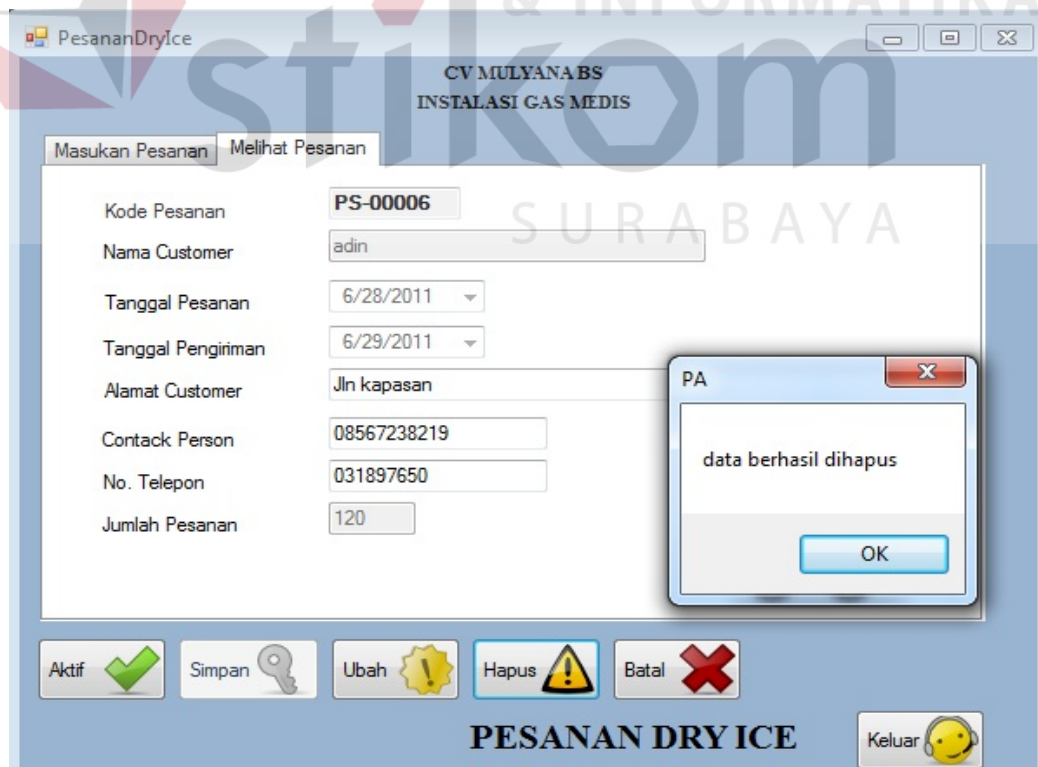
& INFORMATIKA
stikom
SURABAYA

PesananDryIce

CV MULYANA BS
INSTALASI GAS MEDIS

Masukan Pesanan | Melihat Pesanan

Kode Pesanan PS-00006
Nama Customer adin
Tanggal Pesanan 6/28/2011
Tanggal Pengiriman 6/29/2011
Alamat Customer Jln kapasan
Contack Person 08567238219
No. Telepon 031897650
Jumlah Pesanan 120

PA
data berhasil dihapus
OK

Aktif Simpan Ubah Hapus Batal

PESANAN DRY ICE

Keluar